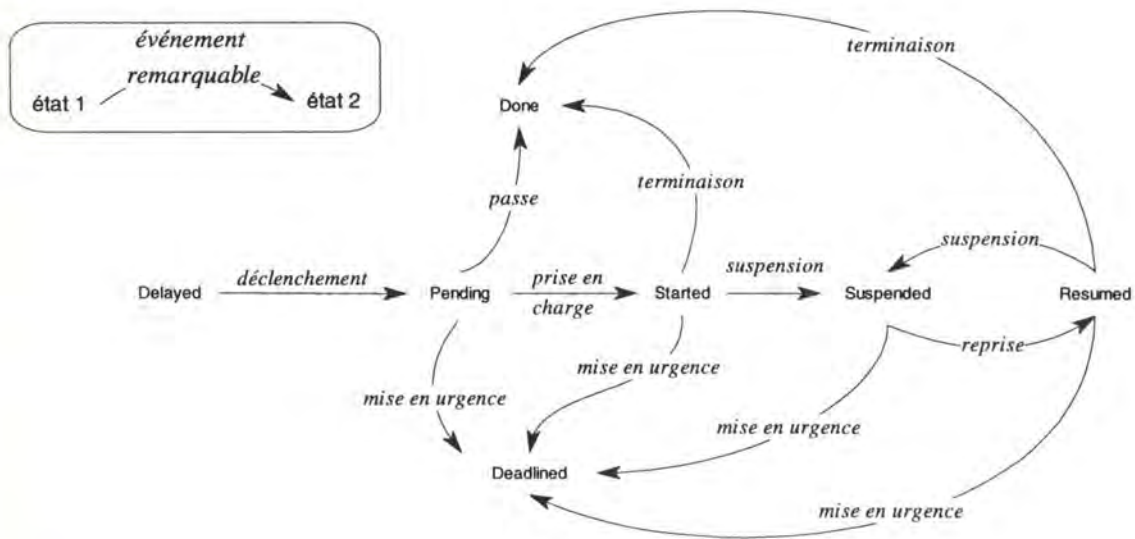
état 1
événement remarquable
état 2

terminaison

Done

terminaison

passe

suspension

Delayed
déclenchement
Pending
prise en charge
Started
suspension
Suspended
Resumed

reprise

mise en urgence

mise en urgence

mise en urgence

Deadlined

mise en urgence